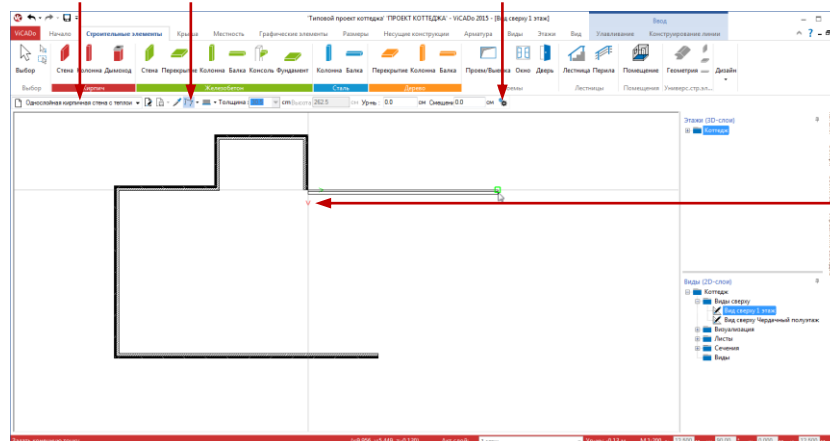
'Типовой проект коттеджа' 'ПРОЕКТ КОТТЕДЖА' - ViCADo 2015 - [Вид сверху 1 этаж]

Ввод

Начало | Строительные элементы | Крыша | Местность | Графические элементы | Размеры | Несущие конструкции | Арматура | Виды | Этажи | Вид | Улавливание | Конструирование линии

Выбор | Стена | Колонна | Дымоход | Стена | Перекрытие | Колонна | Балка | Консоль | Фундамент | Колонна | Балка | Перекрытие | Колонна | Балка | Проем/Выемка | Окно | Дверь | Лестница | Перила | Помещение | Геометрия | Дизайн

Выбор | Кирпич | Железобетон | Сталь | Дерево | Элементы | Лестницы | Помещение | Универс.стр.эл.

Однослойная кирпичная стена с теплои | Толщина | Высота 262.5 | см | Урвнь 0.0 | см | Смещени 0.0 | см

Этажи (3D-слои)
Коттедж

Виды (2D-слои)
Коттедж
Виды сверху
Вид сверху 1 этаж
Вид сверху Чердачный полуэтаж
Визуализация
Листы
Сечения
Виды